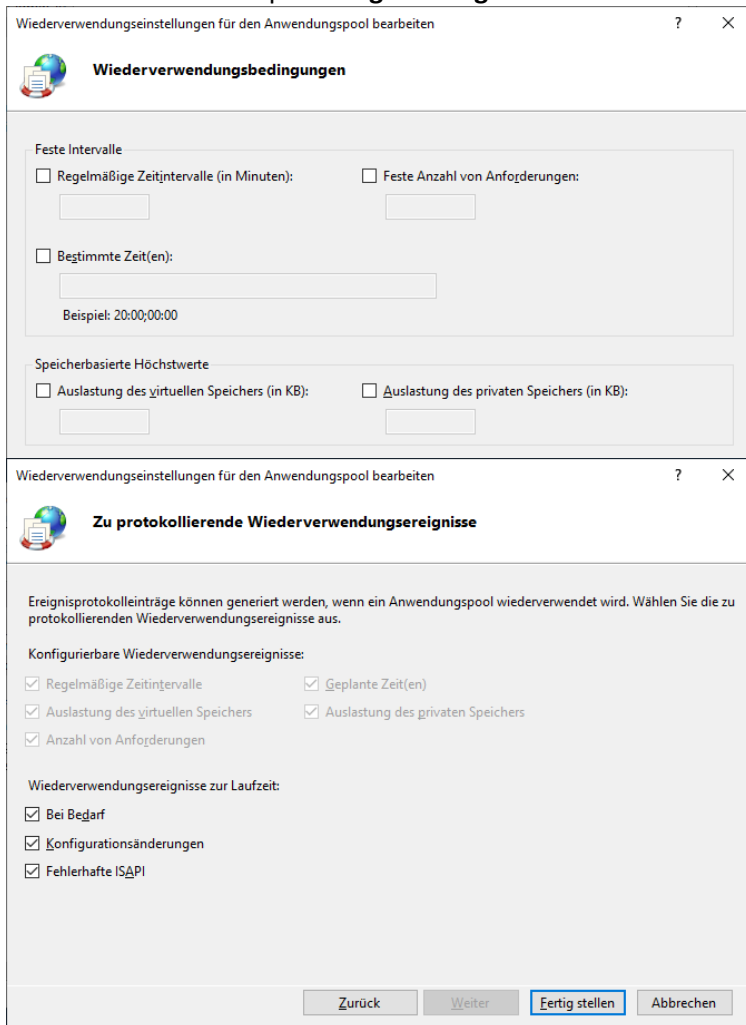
Wiederverwendungseinstellungen für den Anwendungspool bearbeiten ? ×

Wiederverwendungsbedingungen

Feste Intervalle

Regelmäßige Zeitintervalle (in Minuten):

Feste Anzahl von Anforderungen:

Bestimmte Zeit(en):

Beispiel: 20:00;00:00

Speicherbasierte Höchstwerte

Auslastung des virtuellen Speichers (in KB):

Auslastung des privaten Speichers (in KB):

Wiederverwendungseinstellungen für den Anwendungspool bearbeiten ? ×

Zu protokollierende Wiederverwendungsereignisse

Ereignisprotokolleinträge können generiert werden, wenn ein Anwendungspool wiederverwendet wird. Wählen Sie die zu protokollierenden Wiederverwendungsereignisse aus.

Konfigurierbare Wiederverwendungsereignisse:

Regelmäßige Zeitintervalle

Geplante Zeit(en)

Auslastung des virtuellen Speichers

Auslastung des privaten Speichers

Anzahl von Anforderungen

Wiederverwendungsereignisse zur Laufzeit:

Bei Bedarf

Konfigurationsänderungen

Fehlerhafte ISAPI

Zurück Weiter Fertig stellen Abbrechen